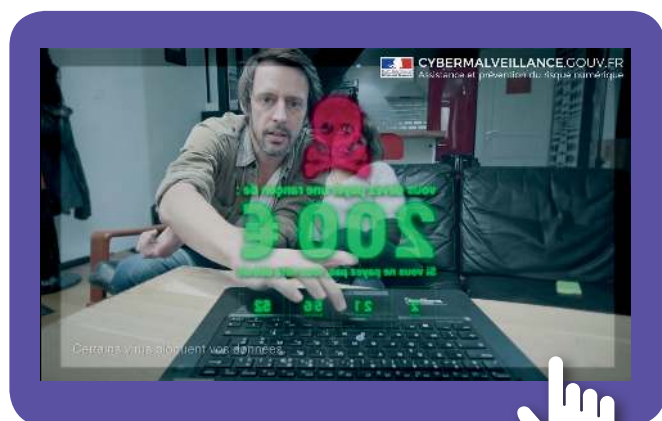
CYBERMALVEILLANCE.GOUV.FR
Assistance et prévention du risque numérique

Vous devez payer une rançon de :

200 €

Si vous ne payez pas, vos fichiers seront

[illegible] 2 21 56 52

Certains vous bloquent vos données